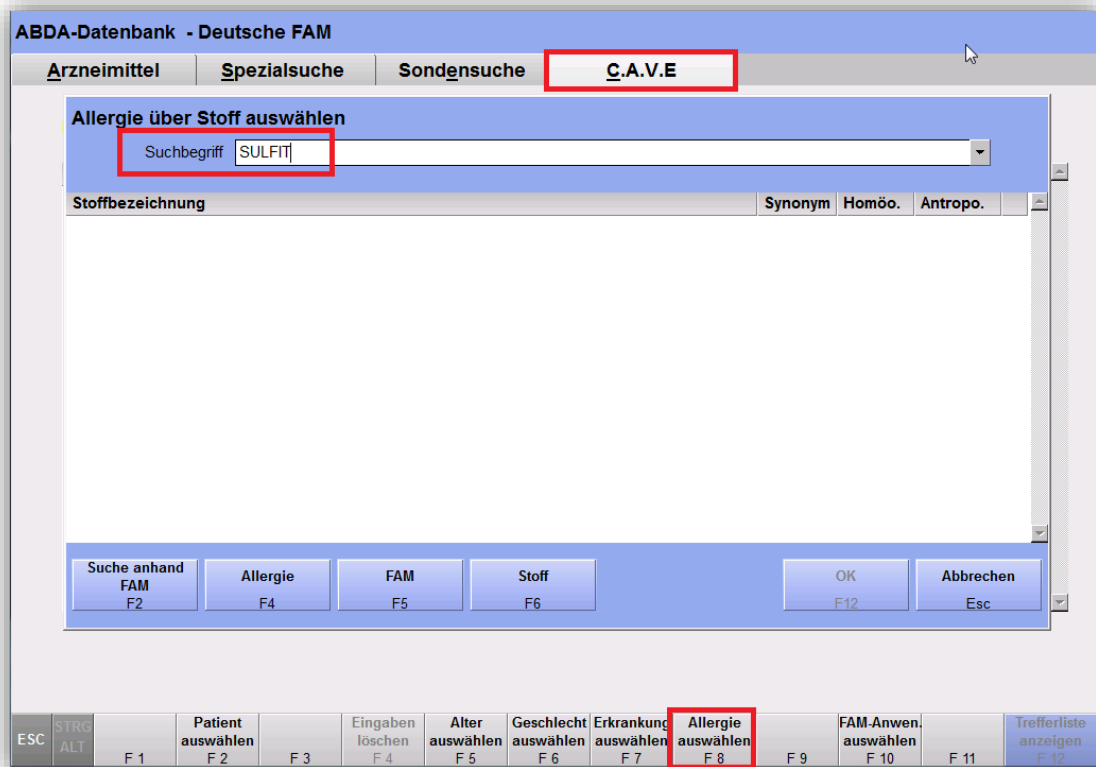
ABDA-Datenbank - Deutsche FAM

Arzneimittel | Spezialsuche | Sondensuche | C.A.V.E

Allergie über Stoff auswählen

Suchbegriff SULFIT

| Stoffbezeichnung | Synonym | Homöo. | Antropo. |
|---|---|---|---|

Suche anhand FAM F2
Allergie F4
FAM F5
Stoff F6
OK F12
Abbrechen Esc

ESC
STRG ALT
F 1
Patient auswählen F 2
F 3
Eingaben löschen F 4
Alter auswählen F 5
Geschlecht auswählen F 6
Erkrankung auswählen F 7
Allergie auswählen F 8
F 9
FAM-Anwen. auswählen F 10
F 11
Trefferliste anzeigen F 12